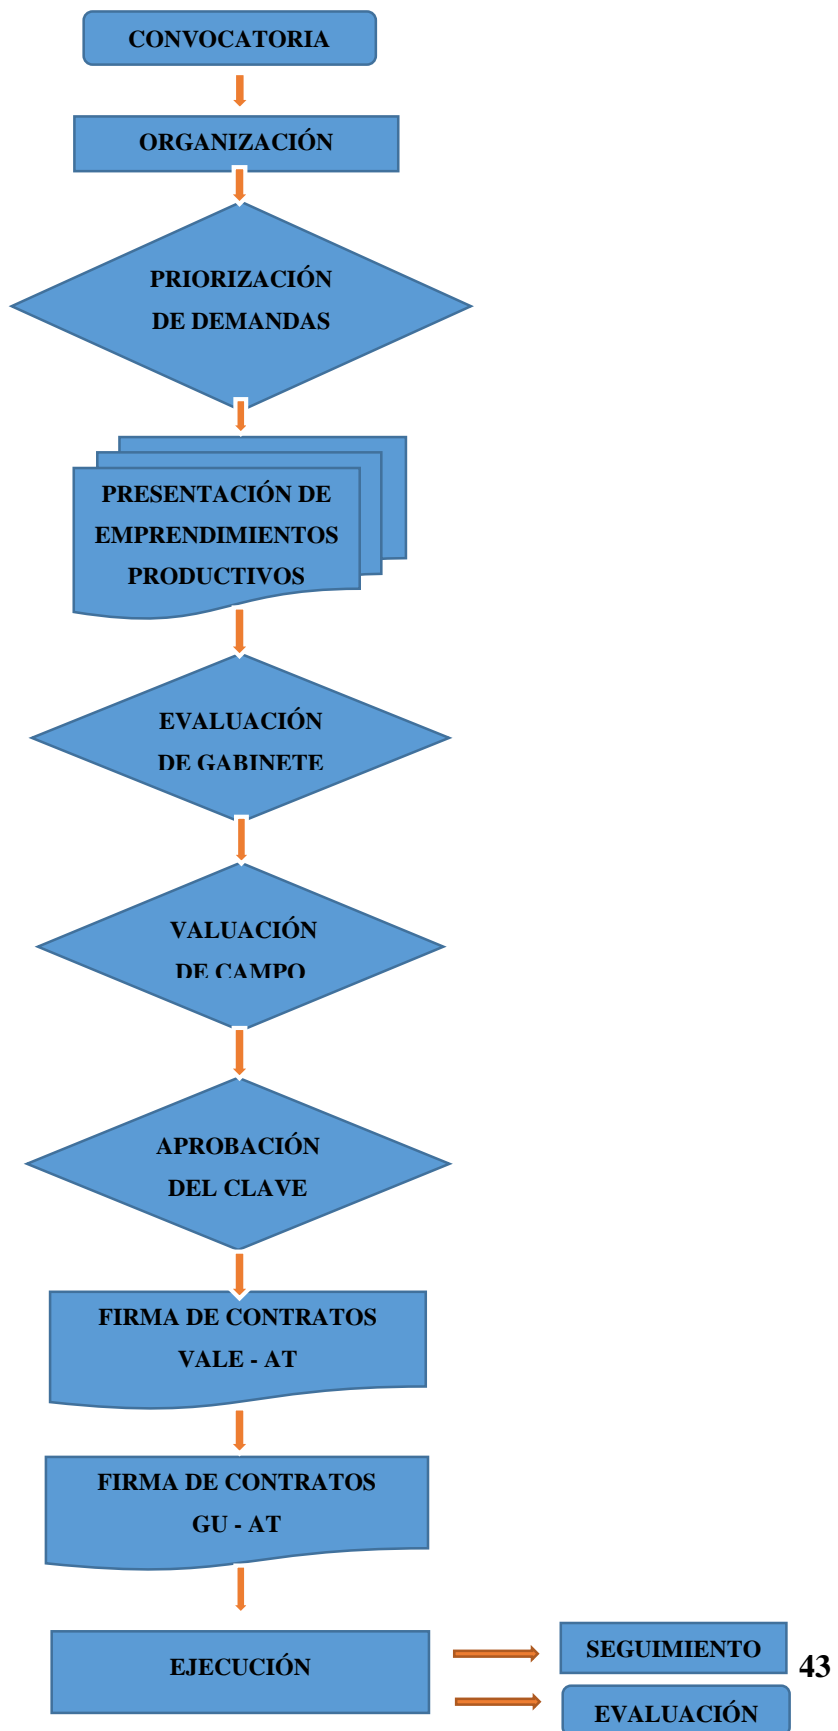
CONVOCATORIA

ORGANIZACIÓN

PRIORIZACIÓN DE DEMANDAS

PRESENTACIÓN DE EMPRENDIMIENTOS PRODUCTIVOS

EVALUACIÓN DE GABINETE

VALUACIÓN DE CAMPO

APROBACIÓN DEL CLAVE

FIRMA DE CONTRATOS VALE - AT

FIRMA DE CONTRATOS GU - AT

EJECUCIÓN

SEGUIMIENTO

EVALUACIÓN

43